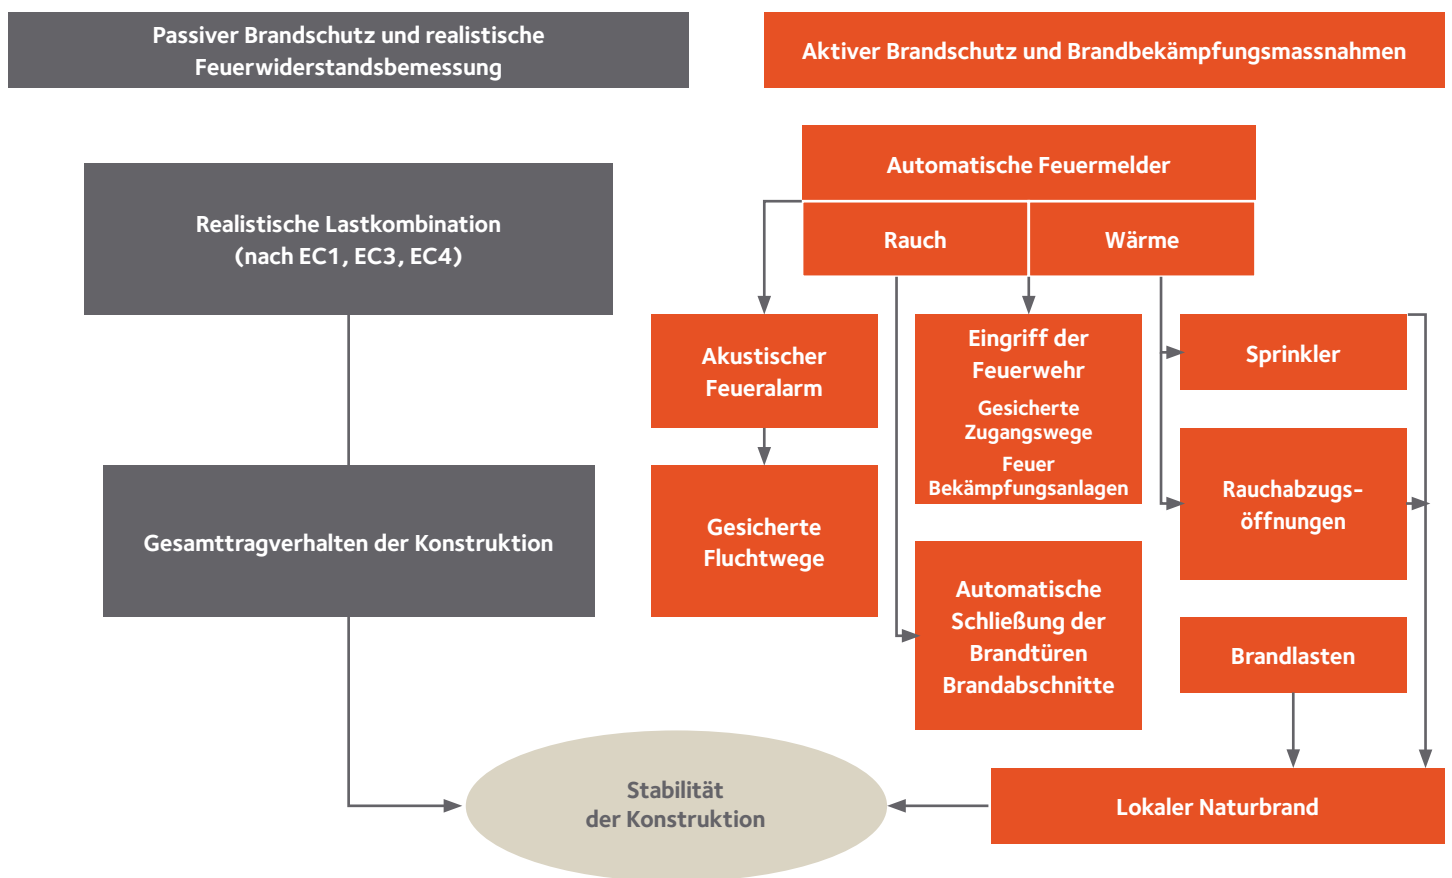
Passiver Brandschutz und realistische Feuerwiderstandsbemessung

Aktiver Brandschutz und Brandbekämpfungsmassnahmen

Automatische Feuermelder

Rauch

Wärme

Realistische Lastkombination (nach EC1, EC3, EC4)

Akustischer Feueralarm

Eingriff der Feuerwehr

Gesicherte Zugangswege

Feuer Bekämpfungsanlagen

Sprinkler

Rauchabzugsöffnungen

Gesamttragverhalten der Konstruktion

Gesicherte Fluchtwege

Automatische Schließung der Brandtüren Brandabschnitte

Brandlasten

Stabilität der Konstruktion

Lokaler Naturbrand